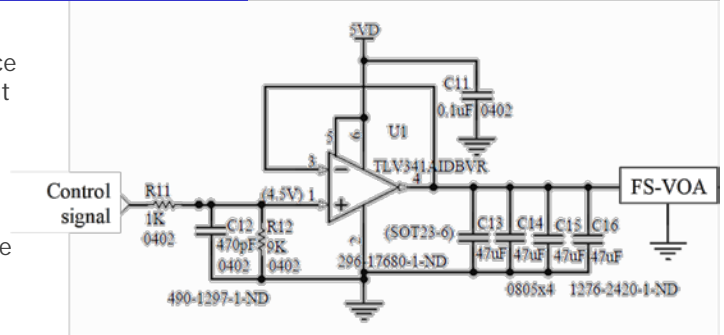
ce
t

e

5VD

C11
0.1uF 0402

U1

5
6
3
TLV341AIDBVR
4

Control signal

R11
1K
0402

(4.5V) 1

C12
470pF
0402

R12
9K
0402

(SOT23-6)

296-17680-1-ND

C13
47uF

C14
47uF

C15
47uF

C16
47uF

FS-VOA

490-1297-1-ND

0805x4

1276-2420-1-ND